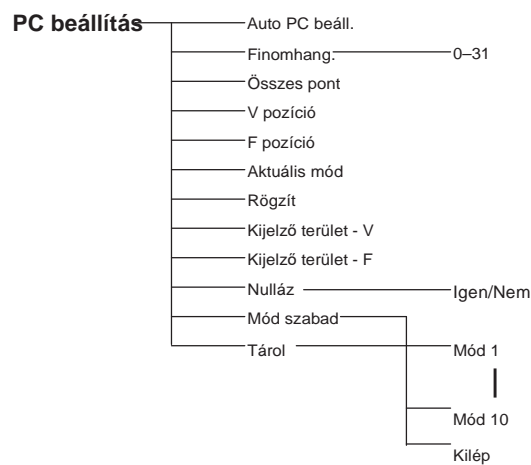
PC beállítás

Auto PC beáll.

Finomhang: 0–31

Összes pont

V pozíció

F pozíció

Aktuális mód

Rögzít

Kijelző terület - V

Kijelző terület - F

Nulláz Igen/Nem

Mód szabad

Tárol

Mód 1

Mód 10

Kilép